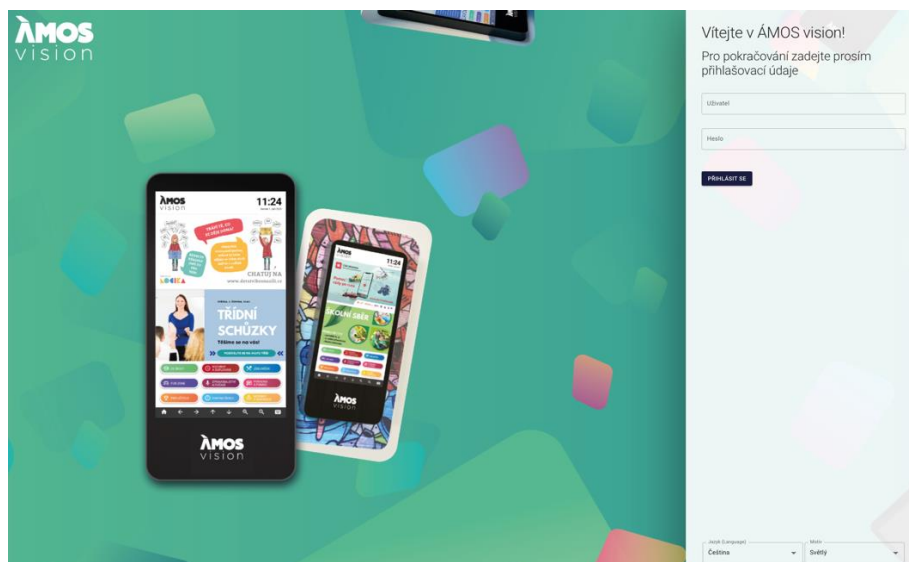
ÀMOS vision

ÀMOS vision 11:24

CHATUJ NA

TŘÍDNÍ SCHŮZKY

Těšíme se na vás!

ÀMOS vision

ÀMOS 11:24

ŠKOLNÍ SBĚR

ÀMOS vision

Vítejte v ÁMOS vision!

Pro pokračování zadejte prosím přihlašovací údaje

Uživatel

Heslo

PŘIHLÁSIT SE

Jazyk (Language)
Čeština

Motiv
Světlý